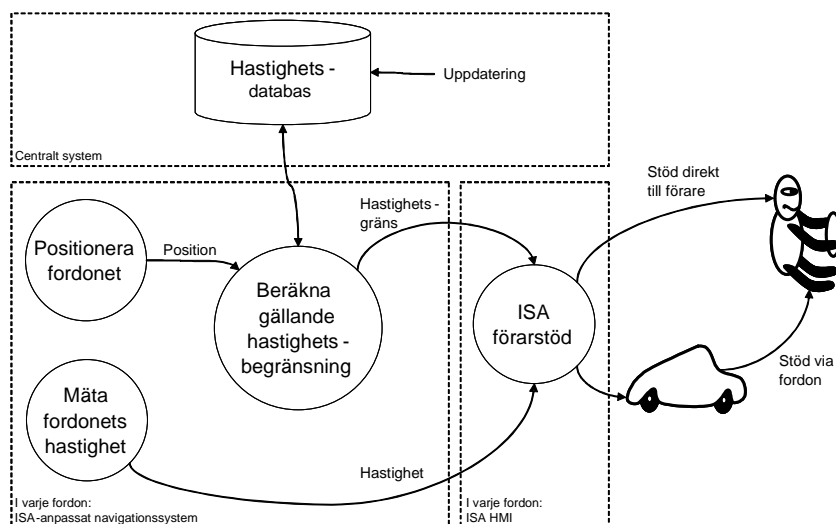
Hastighets - databas

Uppdatering

Centralt system

Positionera fordonet

Position

Beräkna gällande hastighets - begränsning

Hastighets - gräns

ISA förarstöd

Stöd direkt till förare

Stöd via fordon

Mäta fordonets hastighet

Hastighet

I varje fordon: ISA-anpassat navigationssystem

I varje fordon: ISA HMI